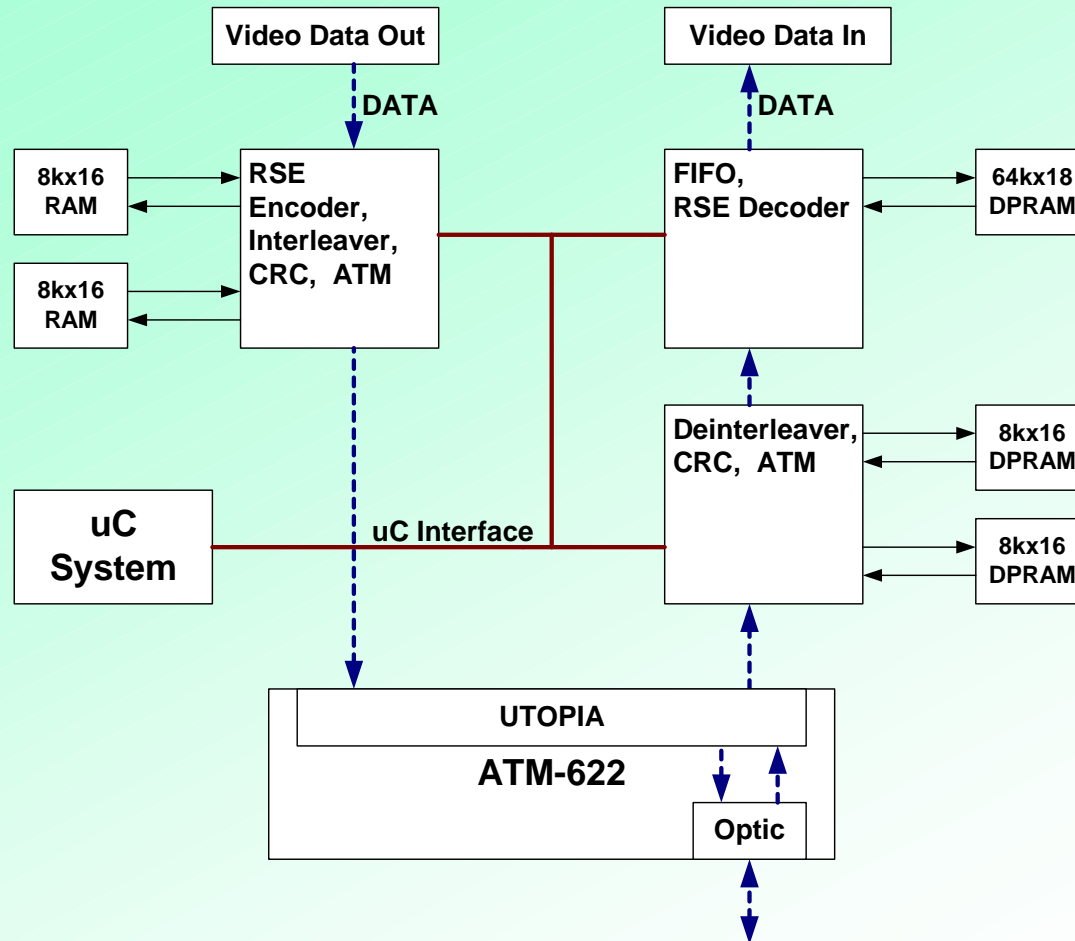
Video Data Out

DATA

Video Data In

DATA

8kx16 RAM

RSE Encoder, Interleaver, CRC, ATM

FIFO, RSE Decoder

64kx18 DPRAM

8kx16 RAM

Deinterleaver, CRC, ATM

8kx16 DPRAM

uC System

uC Interface

8kx16 DPRAM

UTOPIA

ATM-622

Optic